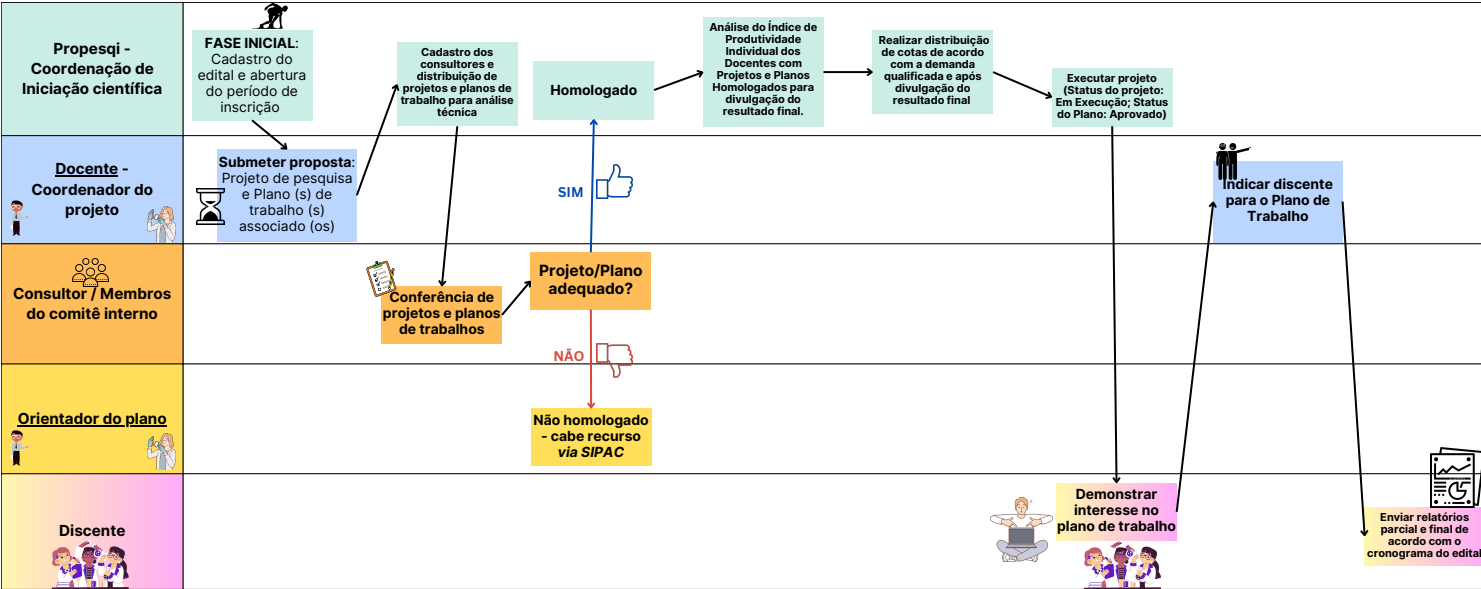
Propesqi - Coordenação de Iniciação científica

FASE INICIAL: Cadastro do edital e abertura do período de inscrição

Cadastro dos consultores e distribuição de projetos e planos de trabalho para análise técnica

Homologado

Análise do Índice de Produtividade Individual dos Docentes com Projetos e Planos Homologados para divulgação do resultado final.

Realizar distribuição de cotas de acordo com a demanda qualificada e após divulgação do resultado final

Executar projeto (Status do projeto: Em Execução; Status do Plano: Aprovado)

Docente - Coordenador do projeto

Submeter proposta: Projeto de pesquisa e Plano (s) de trabalho (s) associado (os)

SIM

Indicar discente para o Plano de Trabalho

Consultor / Membros do comitê interno

Conferência de projetos e planos de trabalhos

Projeto/Plano adequado?

NÃO

Orientador do plano

Não homologado - cabe recurso via SIPAC

Discente

Demonstrar interesse no plano de trabalho

Enviar relatórios parcial e final de acordo com o cronograma do edital